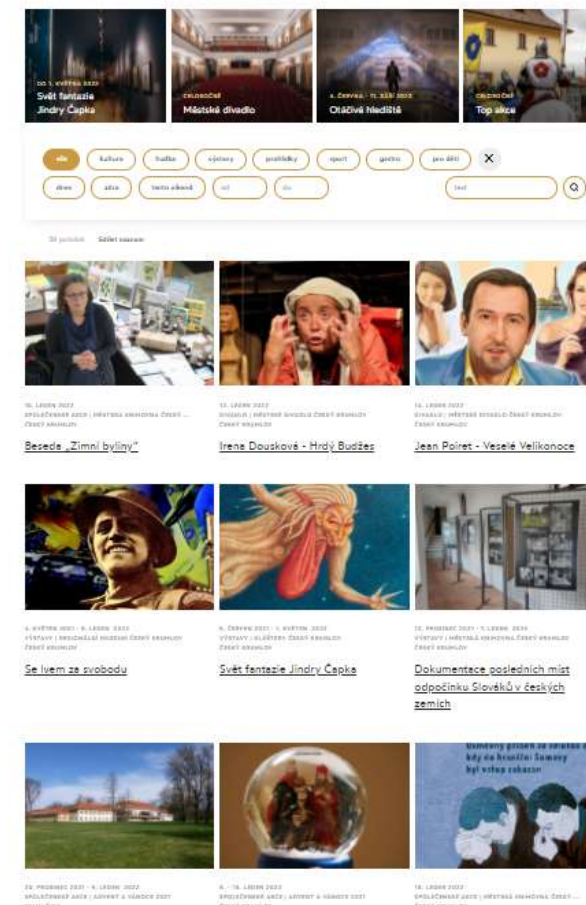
DO 1. KVĚTNA 2022
Svět fantazie Jindry Čapka

CELOROČNĚ
Městské divadlo

6. ČERVNA - 11. ZÁŘÍ 2022
Otáčivé hlediště

CELOROČNĚ
Top akce

vše kultura hudba výstavy prohlídky sport gastro pro děti X

dnes zítra tento víkend od do text

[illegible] Sdílet seznam

16. LEDNA 2022
SPOLEČENSKÉ AKCE | MĚSTSKÁ KNIHOVNA ČESKÝ ... ČESKÝ KRUMLOV
Beseda „Zimní byliny"

17. LEDNA 2022
DIVADLO | MĚSTSKÉ DIVADLO ČESKÝ KRUMLOV ČESKÝ KRUMLOV
Irena Dousková - Hrdý Budžes

14. LEDNA 2022
DIVADLO | MĚSTSKÉ DIVADLO ČESKÝ KRUMLOV ČESKÝ KRUMLOV
Jean Poiret - Veselé Velikonoce

4. KVĚTNA 2021 - 9. LEDNA 2022
VÝSTAVY | REGIONÁLNÍ MUZEUM ČESKÝ KRUMLOV ČESKÝ KRUMLOV
Se lvem za svobodu

6. ČERVNA 2021 - 1. KVĚTNA 2022
VÝSTAVY | KLÁŠTERY ČESKÝ KRUMLOV ČESKÝ KRUMLOV
Svět fantazie Jindry Čapka

12. PROSINCE 2021 - 7. LEDNA 2022
VÝSTAVY | MĚSTSKÁ KNIHOVNA ČESKÝ KRUMLOV ČESKÝ KRUMLOV
Dokumentace posledních míst odpočinku Slováků v českých zemích

Samotný pytlem se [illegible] když na hranice: Samoty byl vstup zakázán

25. PROSINCE 2021 - 9. LEDNA 2022
SPOLEČENSKÉ AKCE | ADVENT A VÁNOCE 2021 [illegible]

8. - 16. LEDNA 2022
SPOLEČENSKÉ AKCE | ADVENT A VÁNOCE 2021 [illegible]

16. LEDNA 2022
SPOLEČENSKÉ AKCE | MĚSTSKÁ KNIHOVNA ČESKÝ ... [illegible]